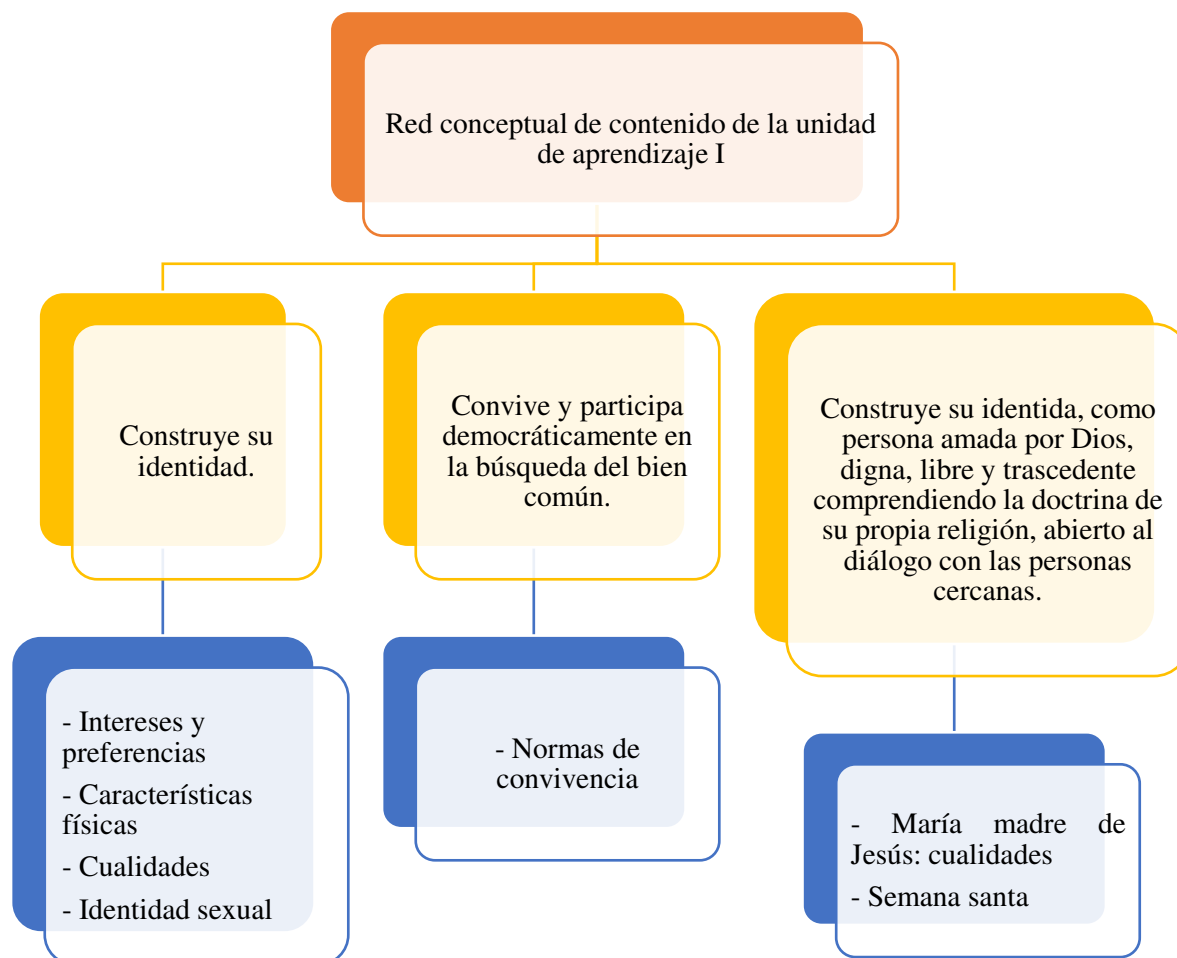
Red conceptual de contenido de la unidad de aprendizaje I

Construye su identidad.

Convive y participa democráticamente en la búsqueda del bien común.

Construye su identida, como persona amada por Dios, digna, libre y trascedente comprendiendo la doctrina de su propia religión, abierto al diálogo con las personas cercanas.

- Intereses y preferencias
- Características físicas
- Cualidades
- Identidad sexual

- Normas de convivencia

- María madre de Jesús: cualidades
- Semana santa